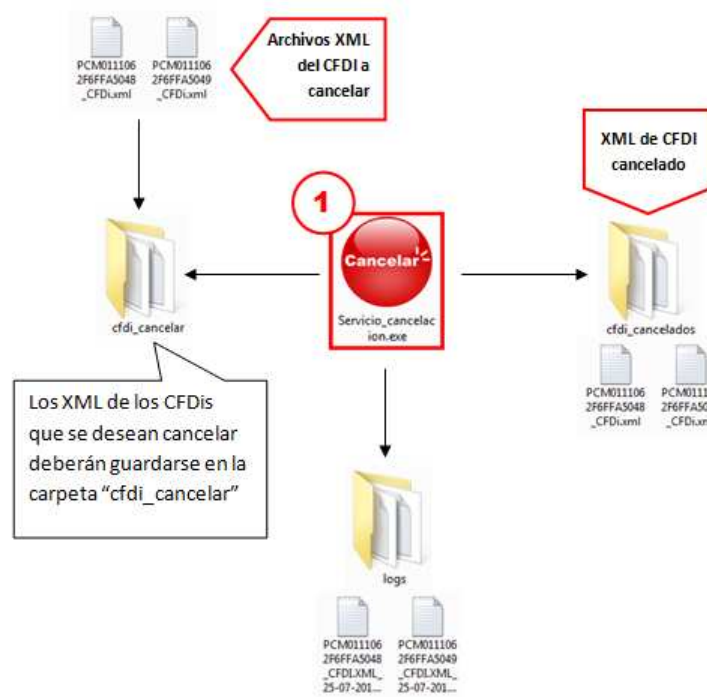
PCM011106 2F6FFA5048 _CFDi.xml

PCM011106 2F6FFA5049 _CFDi.xml

Archivos XML del CFDI a cancelar

XML de CFDI cancelado

1

Cancelar

Servicio_cancelacion.exe

cfdi_cancelar

cfdi_cancelados

PCM011106 2F6FFA5048 _CFDi.xml

PCM01110 2F6FFA50 _CFDi.xm

Los XML de los CFDis que se desean cancelar deberán guardarse en la carpeta "cfdi_cancelar"

logs

PCM011106 2F6FFA5048 _CFDI.XML_ 25-07-201...

PCM011106 2F6FFA5049 _CFDI.XML_ 25-07-201...